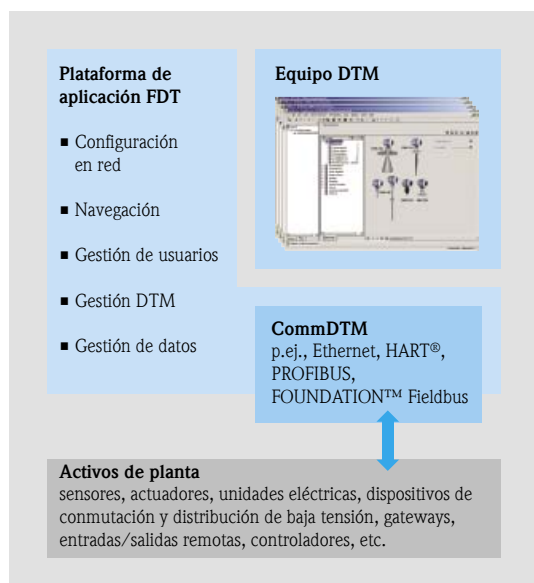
Plataforma de aplicación FDT

■ Configuración en red

■ Navegación

■ Gestión de usuarios

■ Gestión DTM

■ Gestión de datos

Equipo DTM

CommDTM
p.ej., Ethernet, HART®, PROFIBUS, FOUNDATION™ Fieldbus

Activos de planta
sensores, actuadores, unidades eléctricas, dispositivos de conmutación y distribución de baja tensión, gateways, entradas/salidas remotas, controladores, etc.